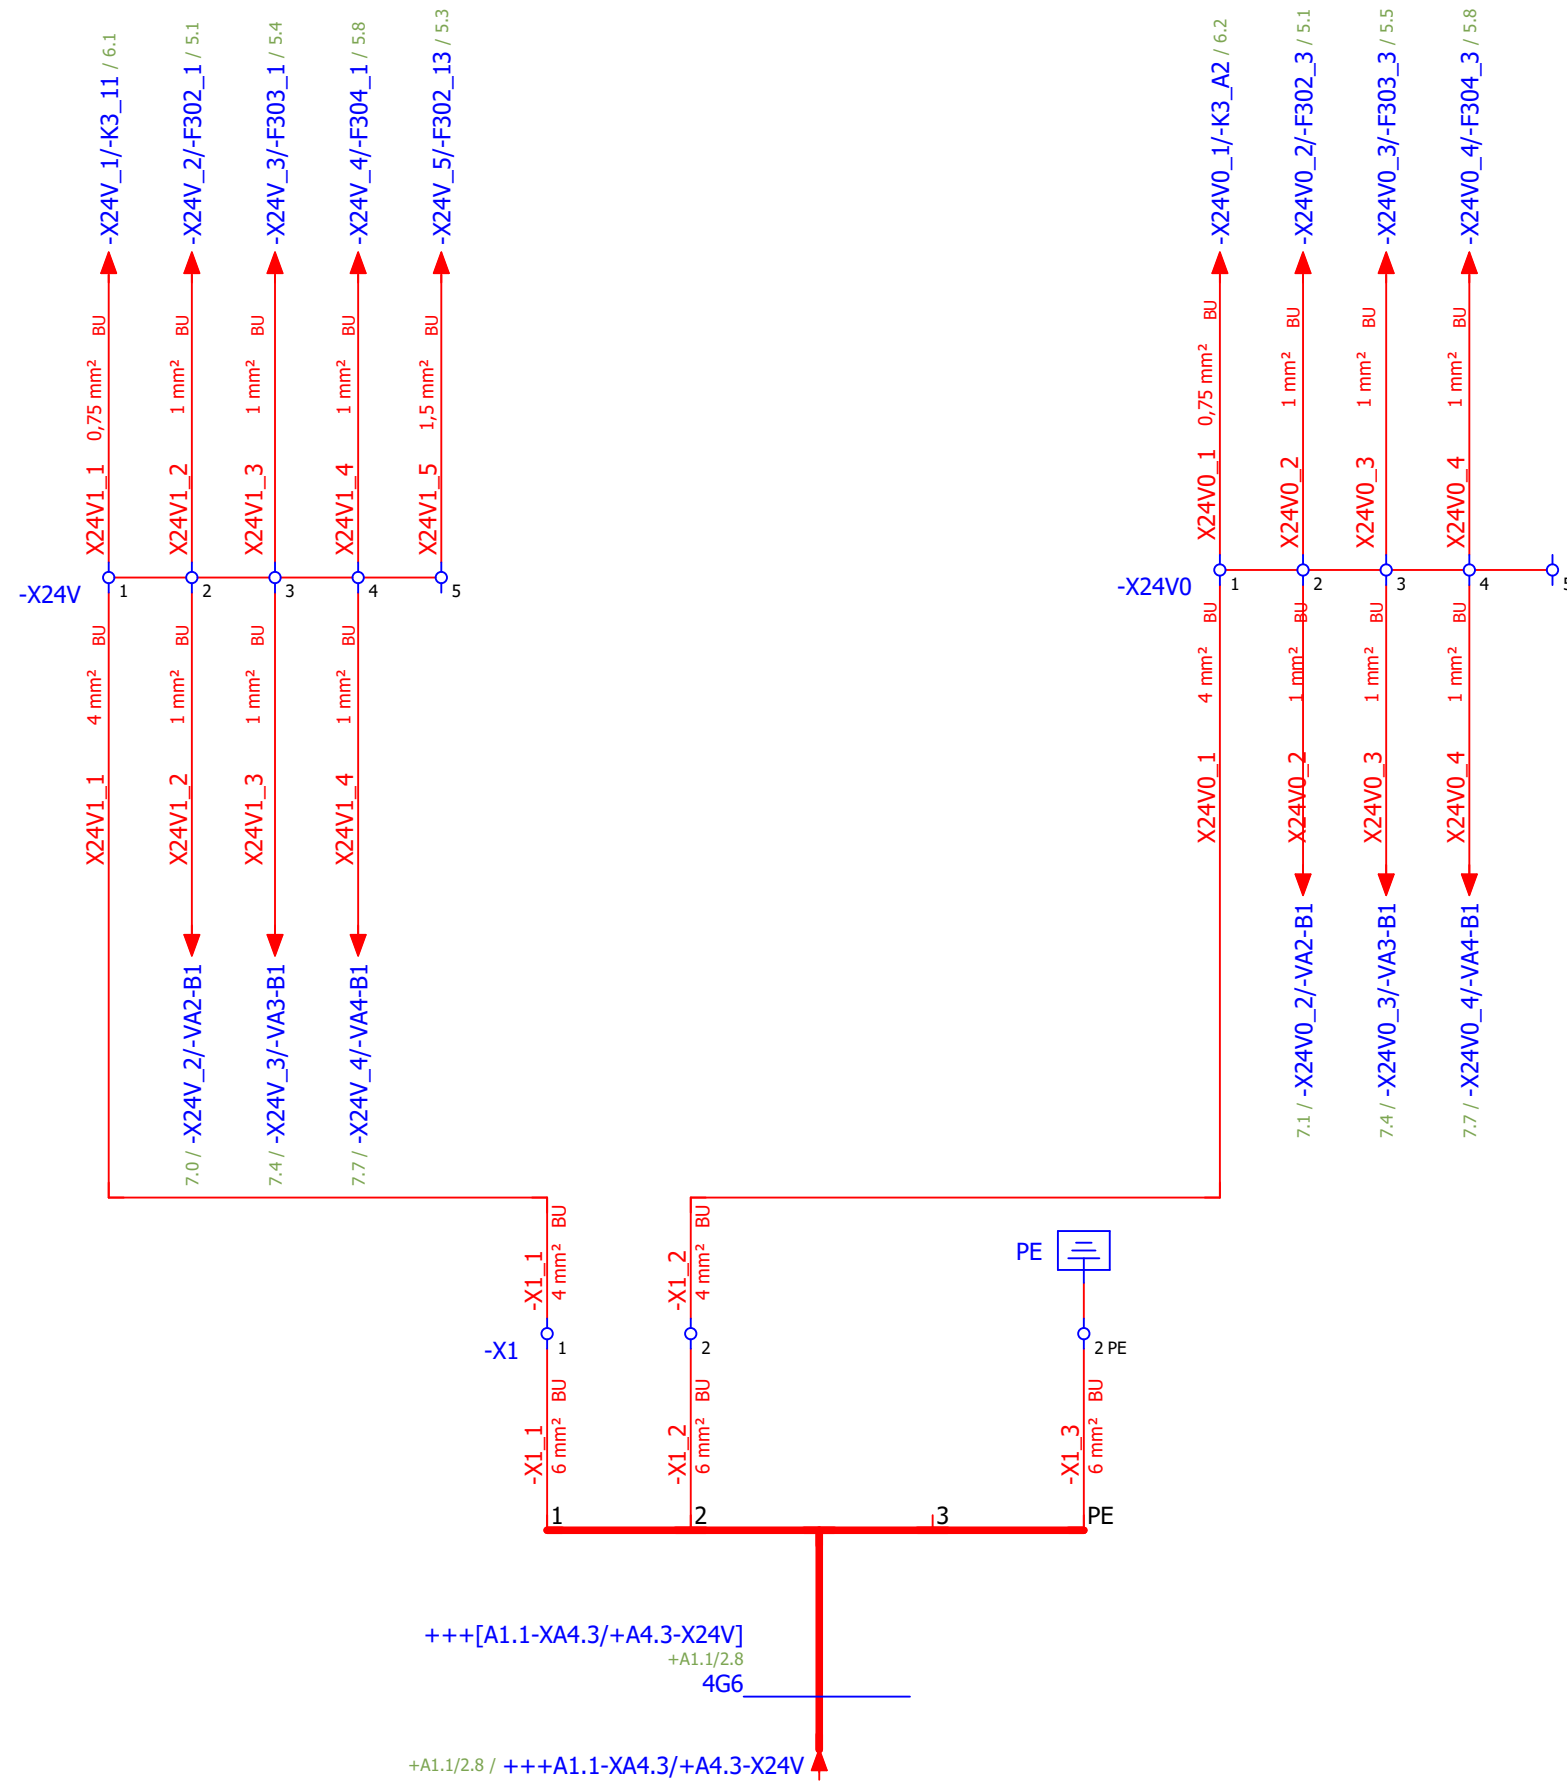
-X24V_1/-K3_11 / 6.1
-X24V_2/-F302_1 / 5.1
-X24V_3/-F303_1 / 5.4
-X24V_4/-F304_1 / 5.8
-X24V_5/-F302_13 / 5.3

BU
0,75 mm²
X24V1_1
BU
1 mm²
X24V1_2
BU
1 mm²
X24V1_3
BU
1 mm²
X24V1_4
BU
1,5 mm²
X24V1_5

-X24V
1
2
3
4
5

BU
4 mm²
X24V1_1
BU
1 mm²
X24V1_2
BU
1 mm²
X24V1_3
BU
1 mm²
X24V1_4

7.0 / -X24V_2/-VA2-B1
7.4 / -X24V_3/-VA3-B1
7.7 / -X24V_4/-VA4-B1

-X24V0_1/-K3_A2 / 6.2
-X24V0_2/-F302_3 / 5.1
-X24V0_3/-F303_3 / 5.5
-X24V0_4/-F304_3 / 5.8

BU
0,75 mm²
X24V0_1
BU
1 mm²
X24V0_2
BU
1 mm²
X24V0_3
BU
1 mm²
X24V0_4

-X24V0
1
2
3
4
5

BU
4 mm²
X24V0_1
BU
1 mm²
X24V0_2
BU
1 mm²
X24V0_3
BU
1 mm²
X24V0_4

7.1 / -X24V0_2/-VA2-B1
7.4 / -X24V0_3/-VA3-B1
7.7 / -X24V0_4/-VA4-B1

BU
4 mm²
-X1_1
BU
4 mm²
-X1_2
PE

-X1
1
2
2 PE

BU
6 mm²
-X1_1
BU
6 mm²
-X1_2
BU
6 mm²
-X1_3

1
2
3
PE

+++[A1.1-XA4.3/+A4.3-X24V]
+A1.1/2.8
4G6

+A1.1/2.8 / +++A1.1-XA4.3/+A4.3-X24V